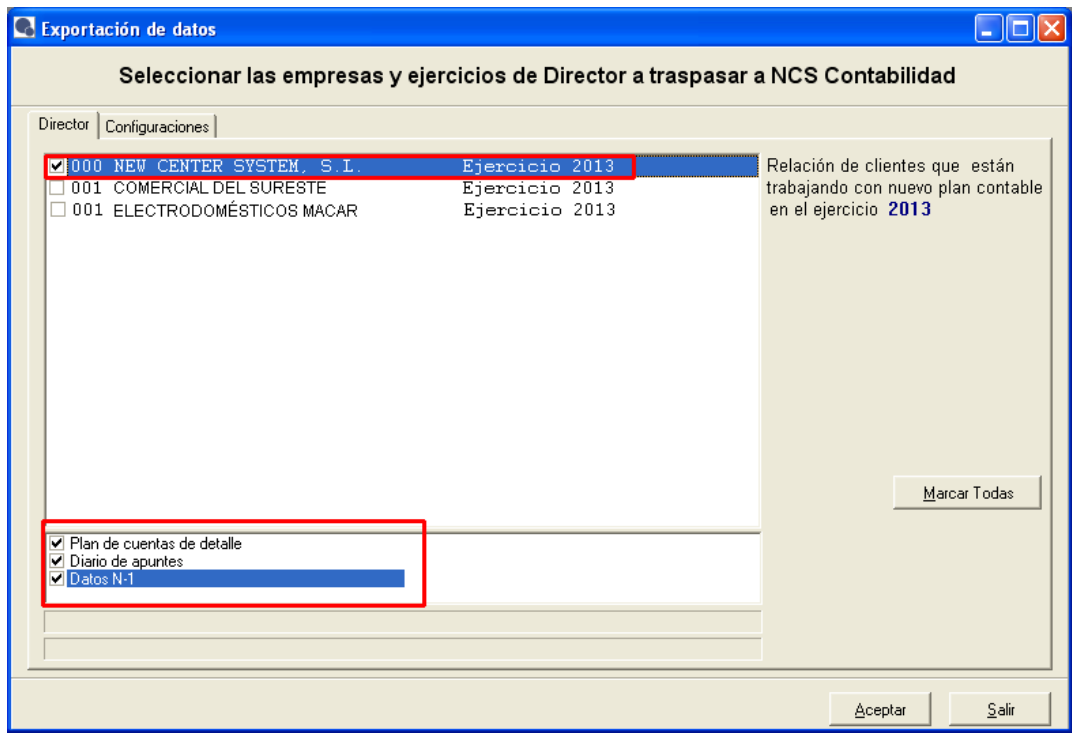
Exportación de datos

Seleccionar las empresas y ejercicios de Director a traspasar a NCS Contabilidad

Director | Configuraciones

000 NEW CENTER SYSTEM, S.L. Ejercicio 2013
001 COMERCIAL DEL SURESTE Ejercicio 2013
001 ELECTRODOMÉSTICOS MACAR Ejercicio 2013

Relación de clientes que están trabajando con nuevo plan contable en el ejercicio 2013

Marcar Todas

Plan de cuentas de detalle
Diario de apuntes
Datos N-1

Aceptar
Salir